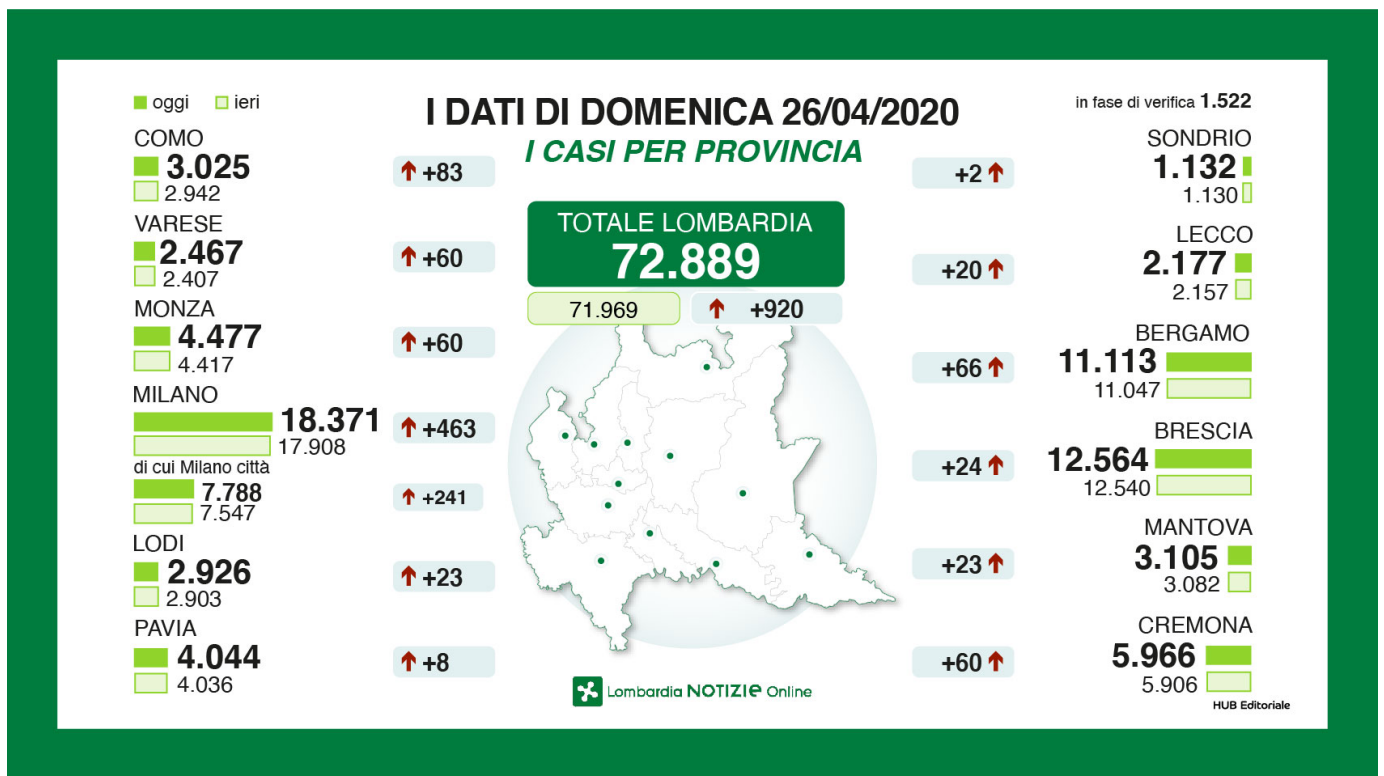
oggi ieri

I DATI DI DOMENICA 26/04/2020
I CASI PER PROVINCIA

in fase di verifica 1.522

COMO
3.025
2.942
+83

VARESE
2.467
2.407
+60

MONZA
4.477
4.417
+60

MILANO
18.371
17.908
+463

di cui Milano città
7.788
7.547
+241

LODI
2.926
2.903
+23

PAVIA
4.044
4.036
+8

TOTALE LOMBARDIA
72.889
71.969
+920

SONDRIO
1.132
1.130
+2

LECCO
2.177
2.157
+20

BERGAMO
11.113
11.047
+66

BRESCIA
12.564
12.540
+24

MANTOVA
3.105
3.082
+23

CREMONA
5.966
5.906
+60

Lombardia NOTIZIE Online

HUB Editoriale